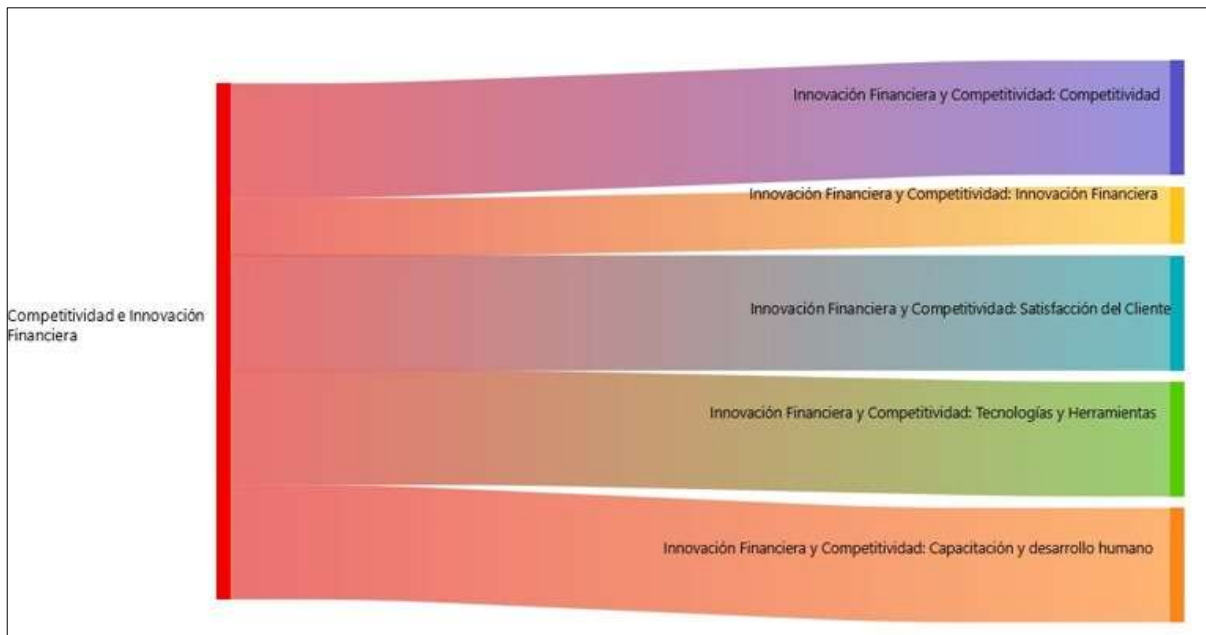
Competitividad e Innovación Financiera

Innovación Financiera y Competitividad: Competitividad

Innovación Financiera y Competitividad: Innovación Financiera

Innovación Financiera y Competitividad: Satisfacción del Cliente

Innovación Financiera y Competitividad: Tecnologías y Herramientas

Innovación Financiera y Competitividad: Capacitación y desarrollo humano